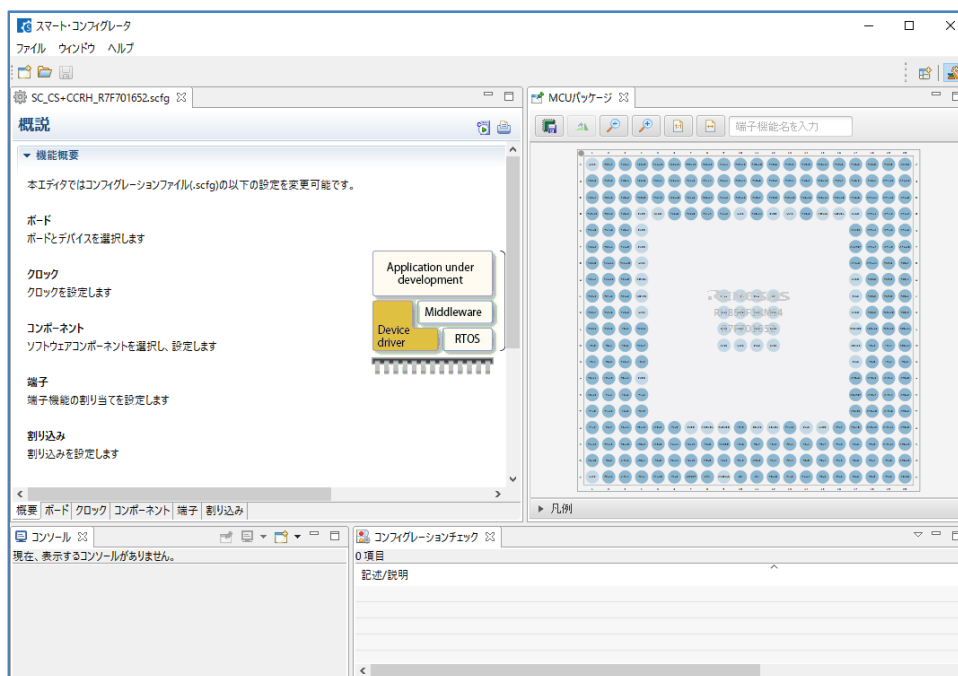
スマート・コンフィグレータ

ファイル ウィンドウ ヘルプ

SC_CS+CCRH_R7F701652.scfg

概説

▼ 機能概要

本エディタではコンフィグレーションファイル(.scfg)の以下の設定を変更可能です。

ボード
ボードとデバイスを選択します

クロック
クロックを設定します

コンポーネント
ソフトウェアコンポーネントを選択し、設定します

端子
端子機能の割り当てを設定します

割り込み
割り込みを設定します

Application under development

Middleware

Device driver

RTOS

概要 ボード クロック コンポーネント 端子 割り込み

MCUパッケージ

端子機能名を入力

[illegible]

▶ 凡例

コンソール

現在、表示するコンソールがありません。

コンフィグレーションチェック

0 項目

記述/説明